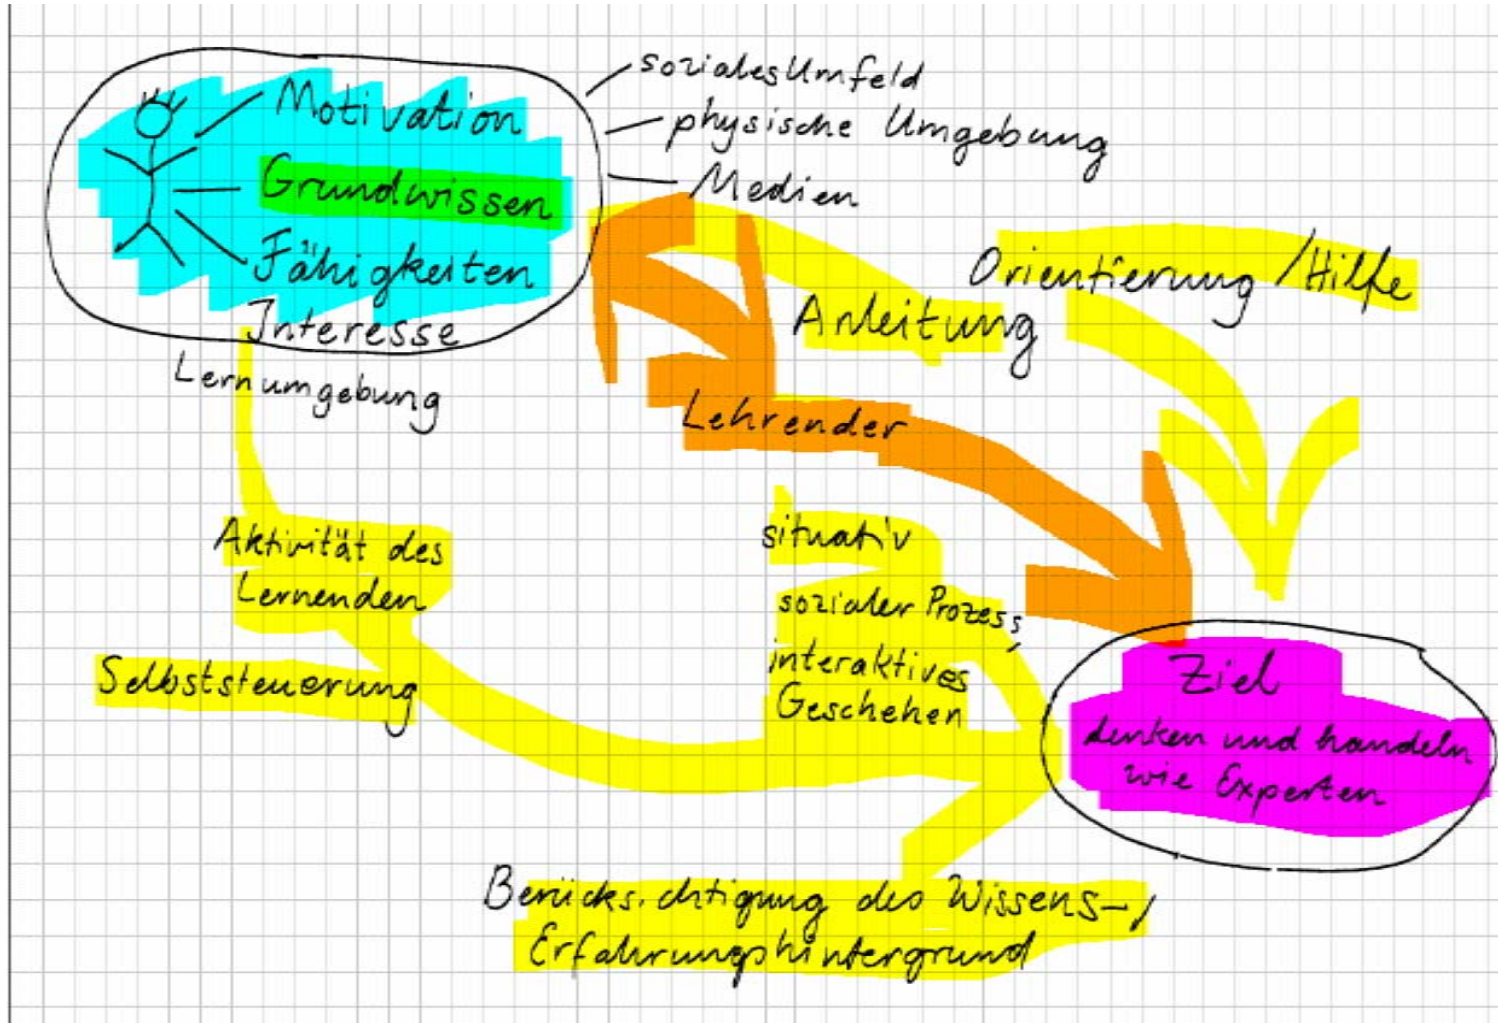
Motivation
Grundwissen
Fähigkeiten
Interesse

soziales Umfeld
physische Umgebung
Medien

Lernumgebung

Orientierung / Hilfe

Anleitung

Lehrender

Aktivität des Lernenden

situativ
sozialer Prozess
interaktives Geschehen

Selbststeuerung

Ziel
denken und handeln wie Experten

Berücksichtigung des Wissens- / Erfahrungshintergrund